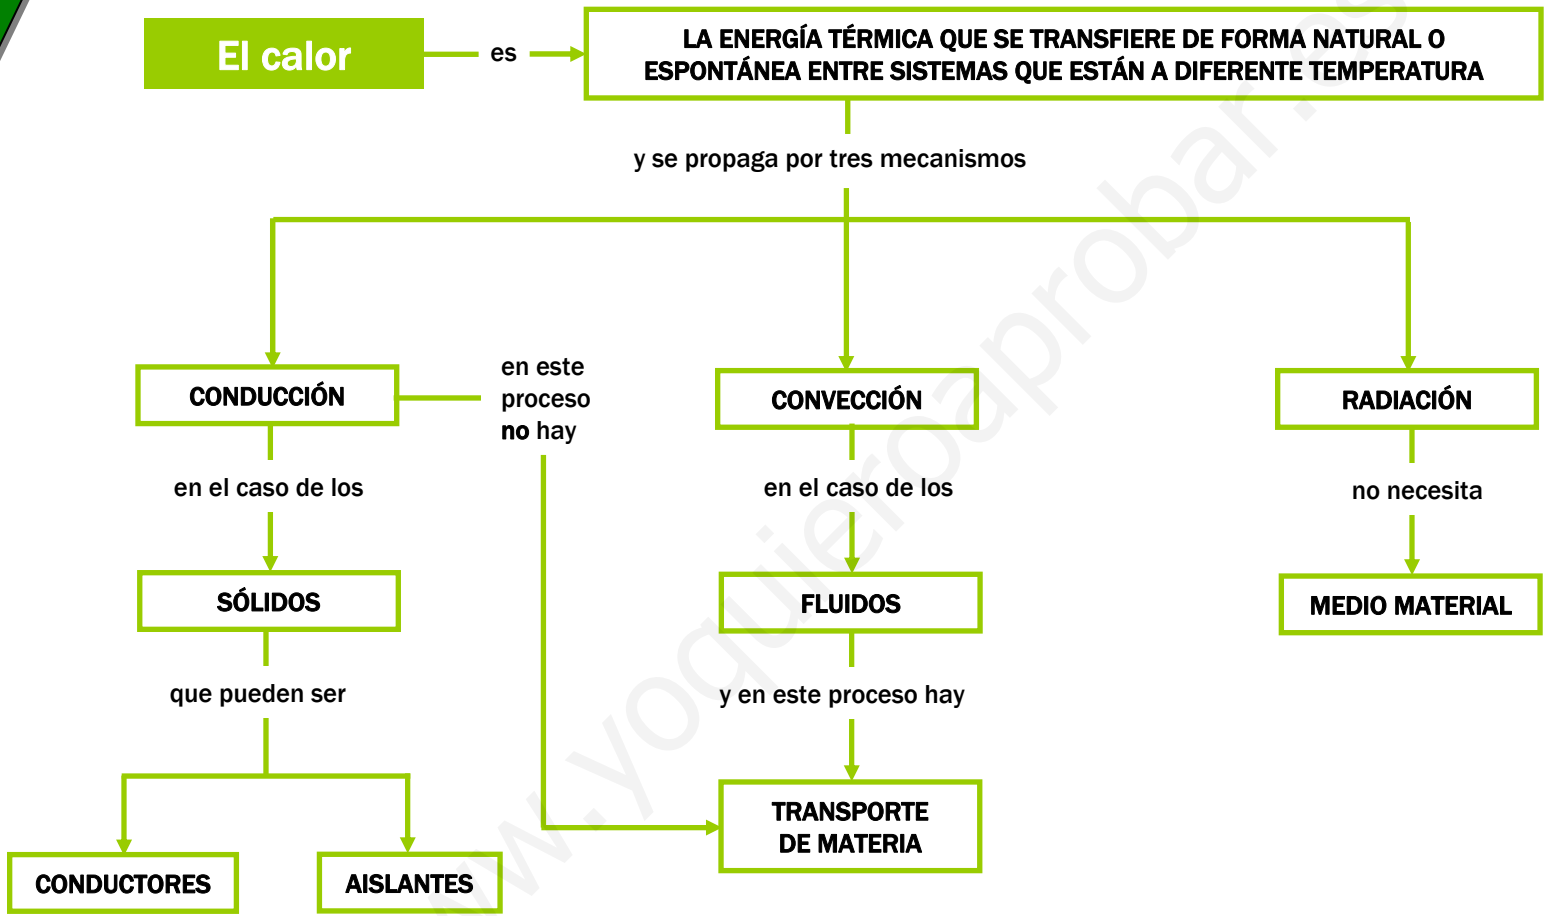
El calor

es

LA ENERGÍA TÉRMICA QUE SE TRANSFIERE DE FORMA NATURAL O ESPONTÁNEA ENTRE SISTEMAS QUE ESTÁN A DIFERENTE TEMPERATURA

y se propaga por tres mecanismos

CONDUCCIÓN

en este proceso **no** hay

CONVECCIÓN

RADIACIÓN

en el caso de los

en el caso de los

no necesita

SÓLIDOS

FLUIDOS

MEDIO MATERIAL

que pueden ser

y en este proceso hay

TRANSPORTE DE MATERIA

CONDUCTORES

AISLANTES

www.yoquieroaprobar.es